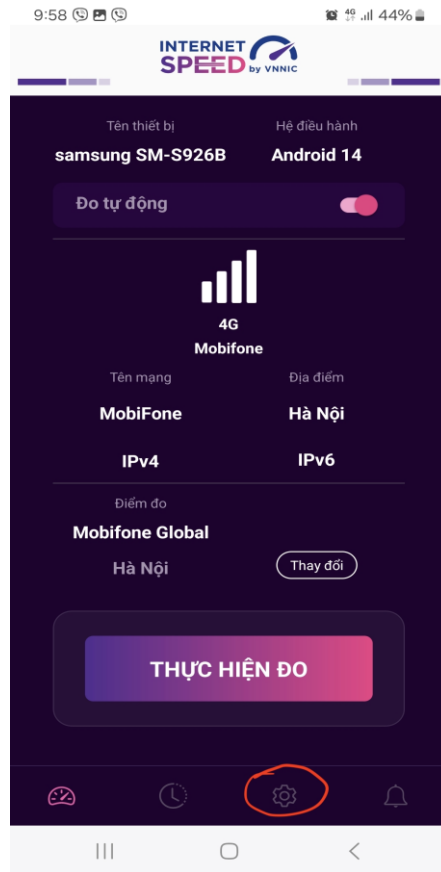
9:58

44%

INTERNET SPEED by VNNIC

Tên thiết bị
samsung SM-S926B

Hệ điều hành
Android 14

Đo tự động

4G
Mobifone

Tên mạng
MobiFone

Địa điểm
Hà Nội

IPv4

IPv6

Điểm đo
Mobifone Global
Hà Nội

Thay đổi

THỰC HIỆN ĐO